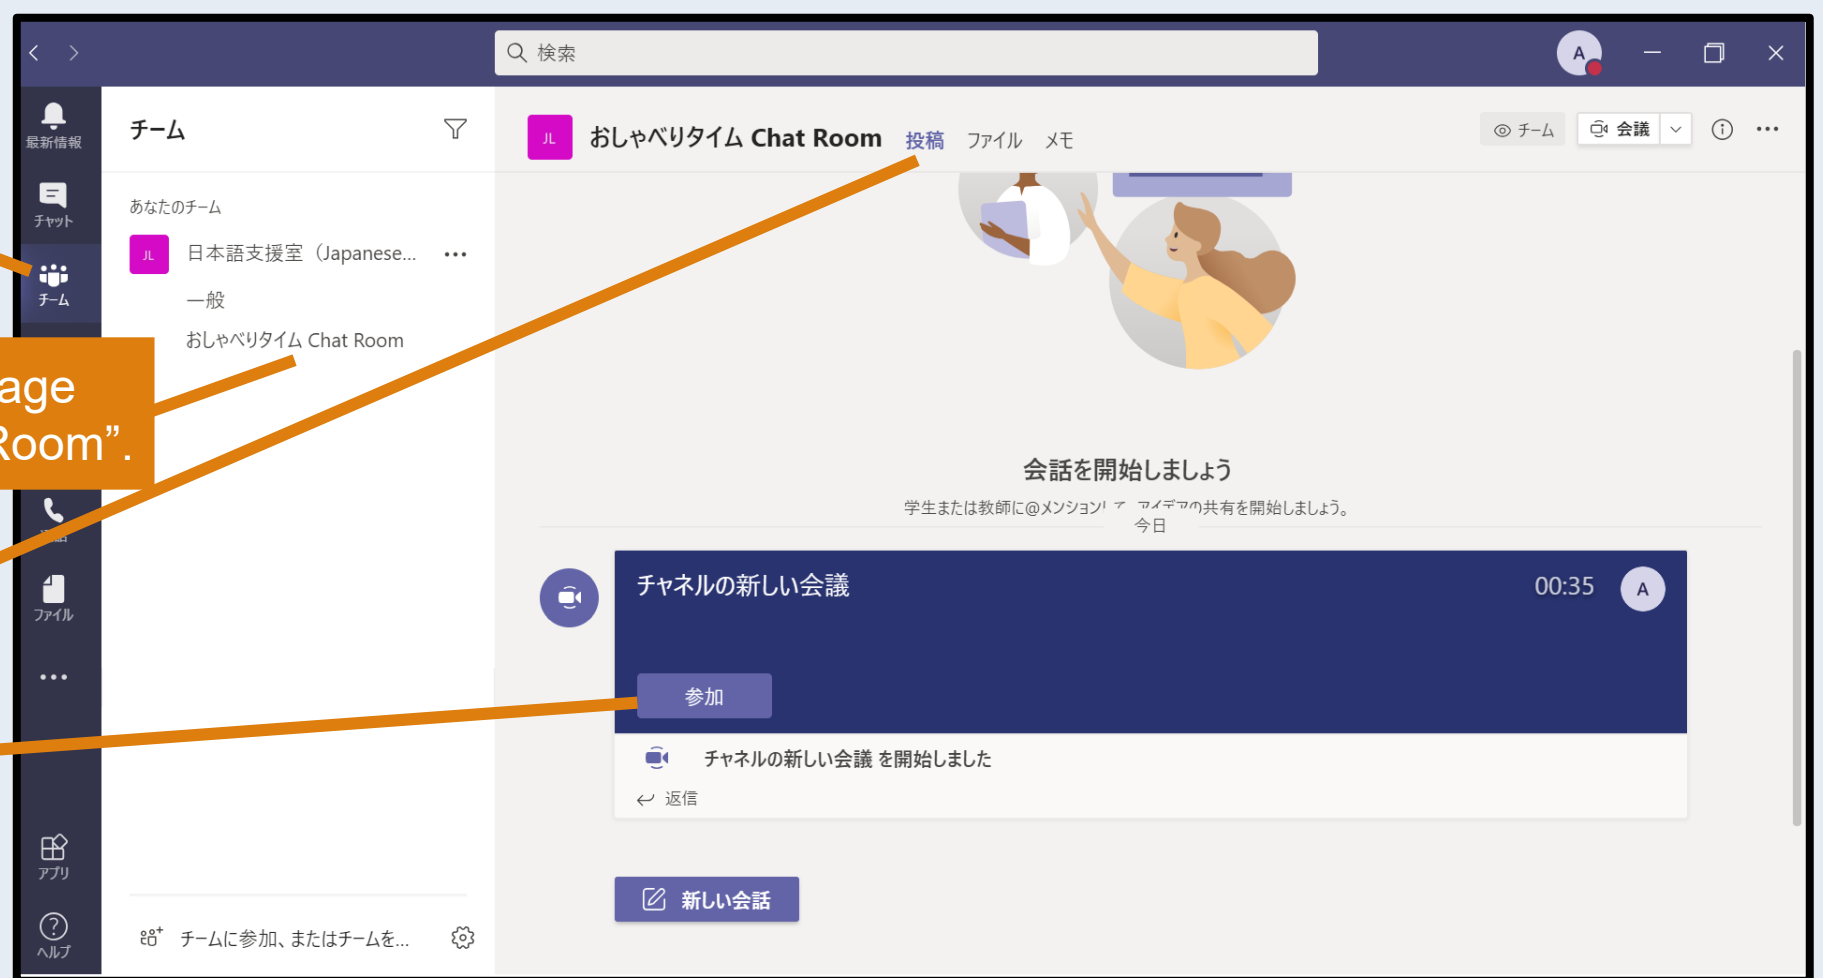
検索

A

最新情報

チャット

チーム

ファイル

•••

アプリ

ヘルプ

チーム

あなたのチーム

JL 日本語支援室（Japanese... •••

一般

おしゃべりタイム Chat Room

チームに参加、またはチームを...

age
Room”.

JL おしゃべりタイム Chat Room 投稿 ファイル メモ

チーム 会議

会話を開始しましょう

学生または教師に@メンション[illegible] アイデアの共有を開始しましょう。

今日

チャネルの新しい会議

00:35

A

参加

チャネルの新しい会議 を開始しました

返信

新しい会話